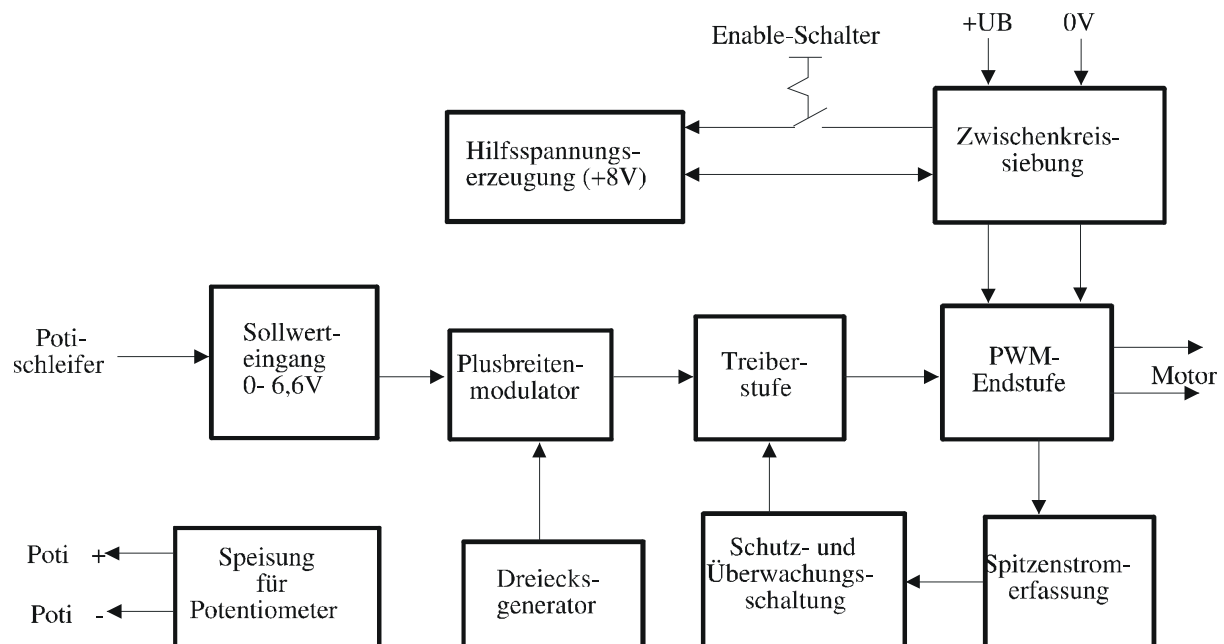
Enable-Schalter

+UB

0V

Hilfsspannungserzeugung (+8V)

Zwischenkreissiebung

Potischleifer

Sollwerteingang 0- 6,6V

Plusbreitenmodulator

Treiberstufe

PWM-Endstufe

Motor

Poti +

Poti -

Speisung für Potentiometer

Dreiecksgenerator

Schutz- und Überwachungsschaltung

Spitzenstromerfassung